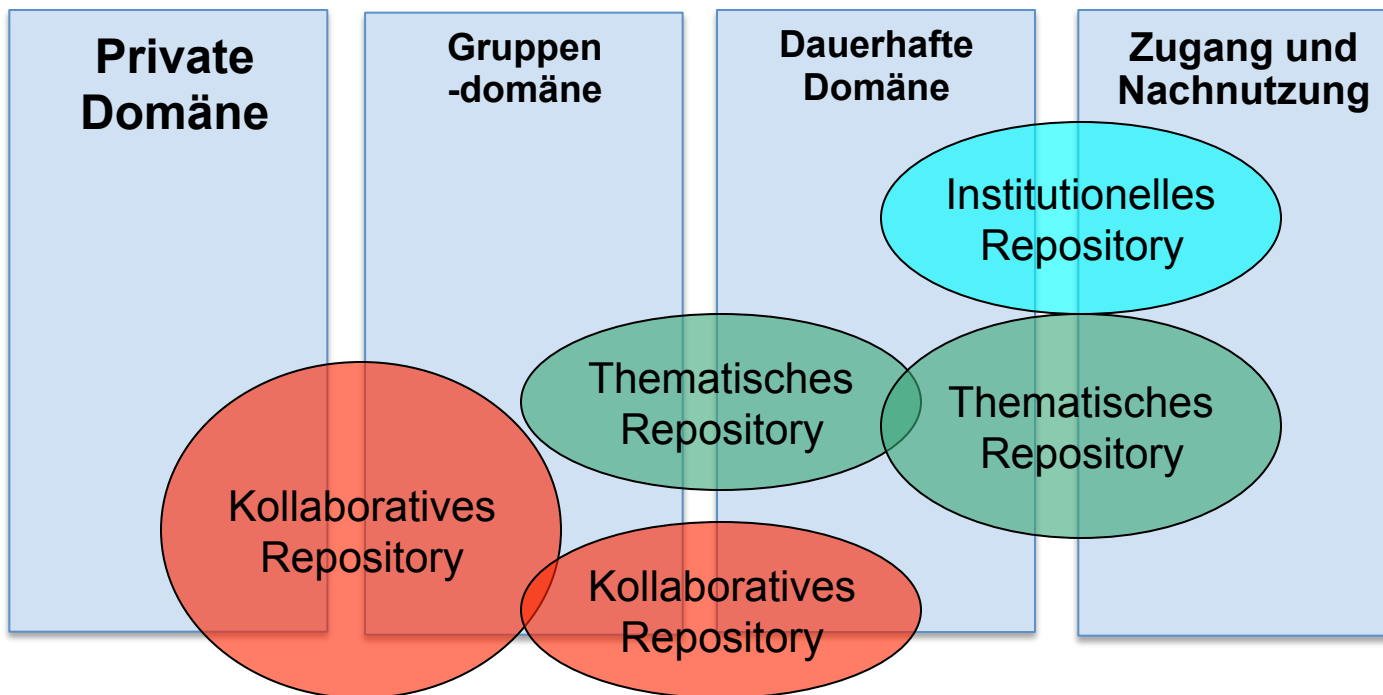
Private Domäne

Gruppen -domäne

Dauerhafte Domäne

Zugang und Nachnutzung

Institutionelles Repository

Thematisches Repository

Thematisches Repository

Kollaboratives Repository

Kollaboratives Repository